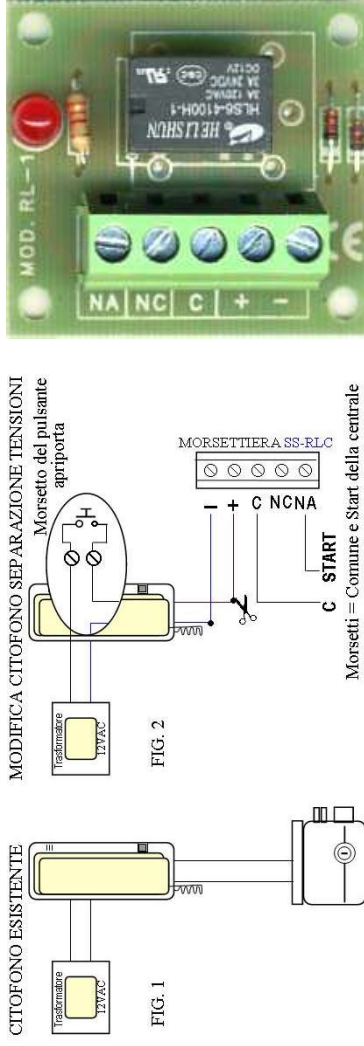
MOD. RL-1

HELLSHUN
HLS8-4100H-1
3A 120VAC
3A 24VDC
DC12V

NA NC C + −

CE

MODIFICA CITOFONO SEPARAZIONE TENSIONI

Morsetto del pulsante apriporta

Trasformatore
12VAC

FIG. 2

MORSETTIERA SS-RLC

− + C NC NA

C START

Morsetti = Comune e Start della centrale

CITOFONO ESISTENTE

Trasformatore
12VAC

FIG. 1